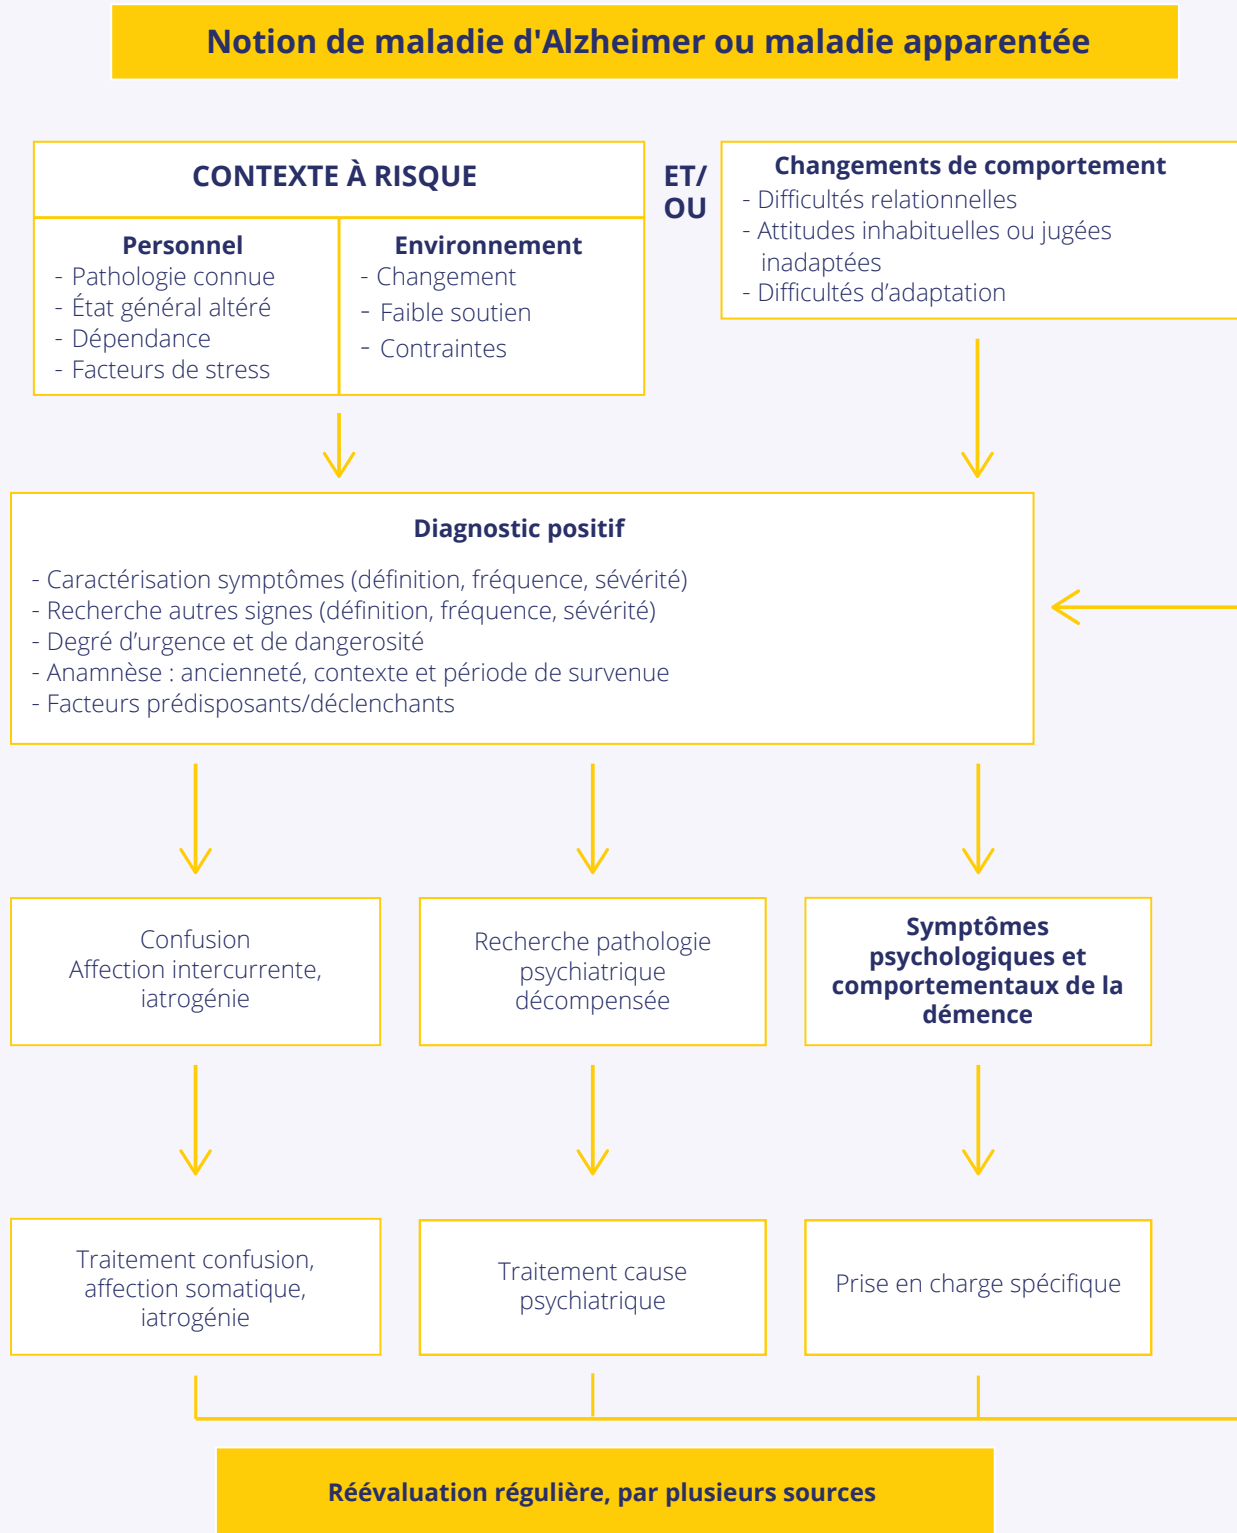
Notion de maladie d'Alzheimer ou maladie apparentée

CONTEXTE À RISQUE

Personnel
- Pathologie connue
- État général altéré
- Dépendance
- Facteurs de stress

Environnement
- Changement
- Faible soutien
- Contraintes

ET/
OU

Changements de comportement
- Difficultés relationnelles
- Attitudes inhabituelles ou jugées inadaptées
- Difficultés d'adaptation

Diagnostic positif
- Caractérisation symptômes (définition, fréquence, sévérité)
- Recherche autres signes (définition, fréquence, sévérité)
- Degré d'urgence et de dangerosité
- Anamnèse : ancienneté, contexte et période de survenue
- Facteurs prédisposants/déclenchants

Confusion
Affection intercurrente, iatrogénie

Recherche pathologie psychiatrique décompensée

Symptômes psychologiques et comportementaux de la démence

Traitement confusion, affection somatique, iatrogénie

Traitement cause psychiatrique

Prise en charge spécifique

Réévaluation régulière, par plusieurs sources